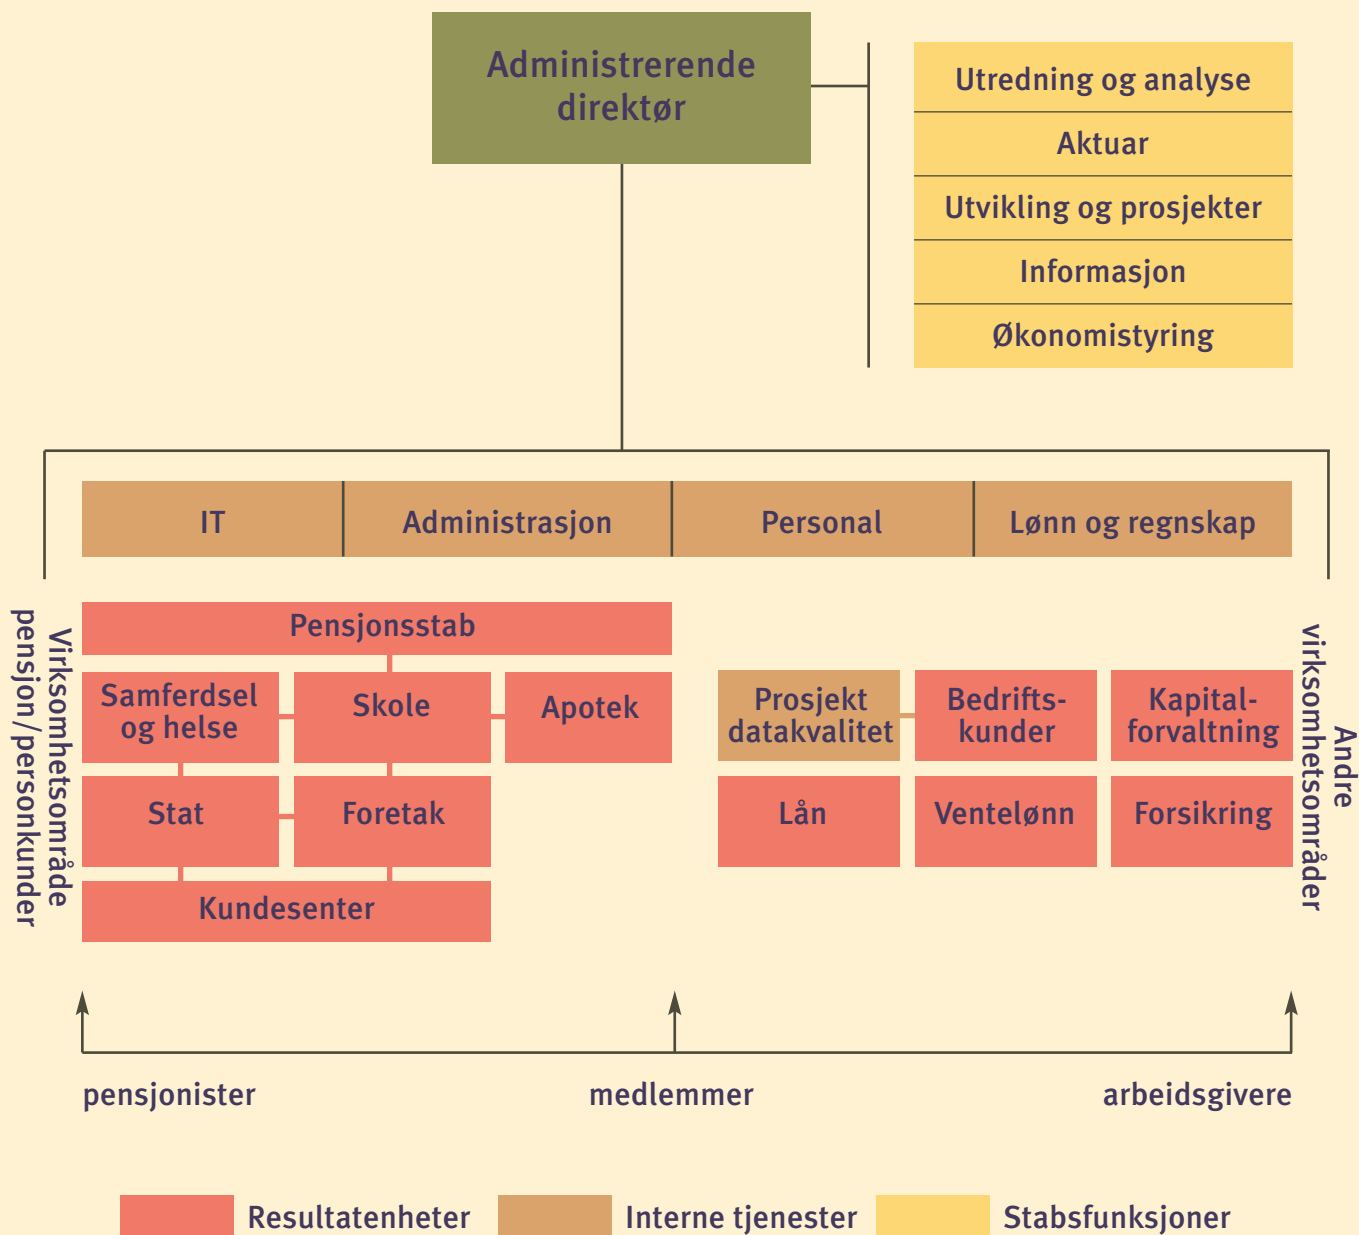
Administrerende direktør

Utredning og analyse
Aktuar
Utvikling og prosjekter
Informasjon
Økonomistyring

IT
Administrasjon
Personal
Lønn og regnskap

Virksomhetsområde pensjon/personkunder

Pensjonsstab
Samferdsel og helse
Skole
Apotek
Stat
Foretak
Kundesenter

Prosjekt datakvalitet
Bedrifts-kunder
Kapital-forvaltning
Lån
Ventelønn
Forsikring

Andre virksomhetsområder

pensjonister
medlemmer
arbeidsgivere

Resultatenheter
Interne tjenester
Stabsfunksjoner